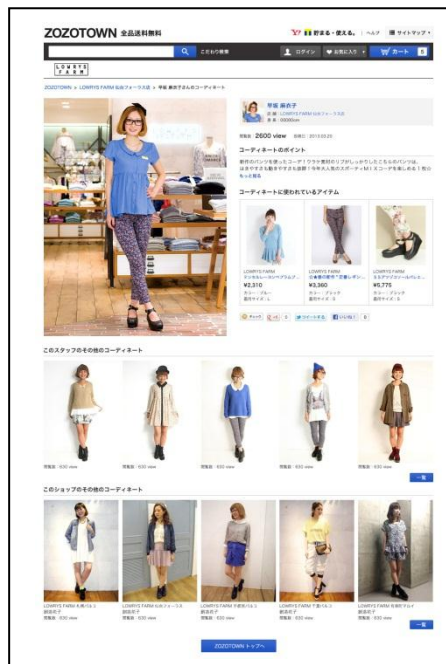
ZOZOTOWN 全品送料無料

貯まる・使える。 | ヘルプ | サイトマップ

こだわり検索

ログイン | お気に入り | カート 0

LOWRYS FARM

ZOZOTOWN > LOWRYS FARM 仙台フォーラス店 > 平坂 麻衣子さんのコーディネート

平坂 麻衣子

閲覧数 2600 view

コーディネートのポイント

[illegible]

もっと見る

コーディネートに使われているアイテム

LOWRYS FARM
¥2,310

LOWRYS FARM
¥3,360

LOWRYS FARM
¥6,775

このスタッフのその他のコーディネート

閲覧数 : 630 view

閲覧数 : 630 view

閲覧数 : 630 view

閲覧数 : 630 view

閲覧数 : 630 view

一覧

このショップのその他のコーディネート

LOWRYS FARM

LOWRYS FARM

LOWRYS FARM

LOWRYS FARM

LOWRYS FARM

一覧

ZOZOTOWNトップへ